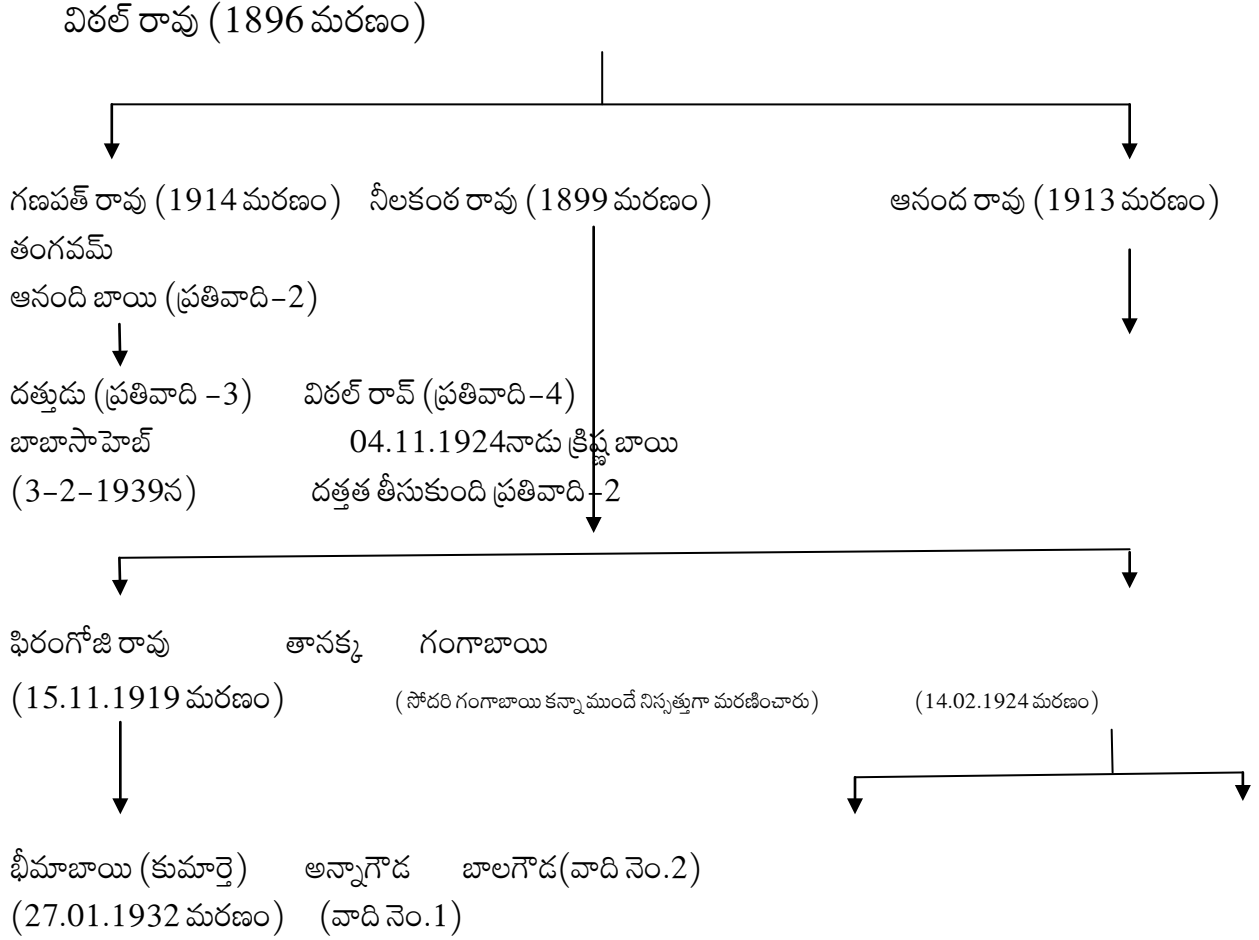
విఠల్ రావు (1896 మరణం)

గణపత్ రావు (1914 మరణం) నీలకంఠ రావు (1899 మరణం) ఆనంద రావు (1913 మరణం)
తంగవమ్
ఆనంది బాయి (ప్రతివాది-2)

దత్తుడు (ప్రతివాది -3) విఠల్ రావ్ (ప్రతివాది-4)
బాబాసాహెబ్ 04.11.1924నాడు క్రిష్ణ బాయి
(3-2-1939న) దత్తత తీసుకుంది ప్రతివాది-2

ఫిరంగోజి రావు తానక్క గంగాబాయి
(15.11.1919 మరణం) ( సోదరి గంగాబాయి కన్నా ముందే నిస్సత్తుగా మరణించారు) (14.02.1924 మరణం)

భీమాబాయి (కుమార్తె) అన్నాగౌడ బాలగౌడ(వాది నెం.2)
(27.01.1932 మరణం) (వాది నెం.1)